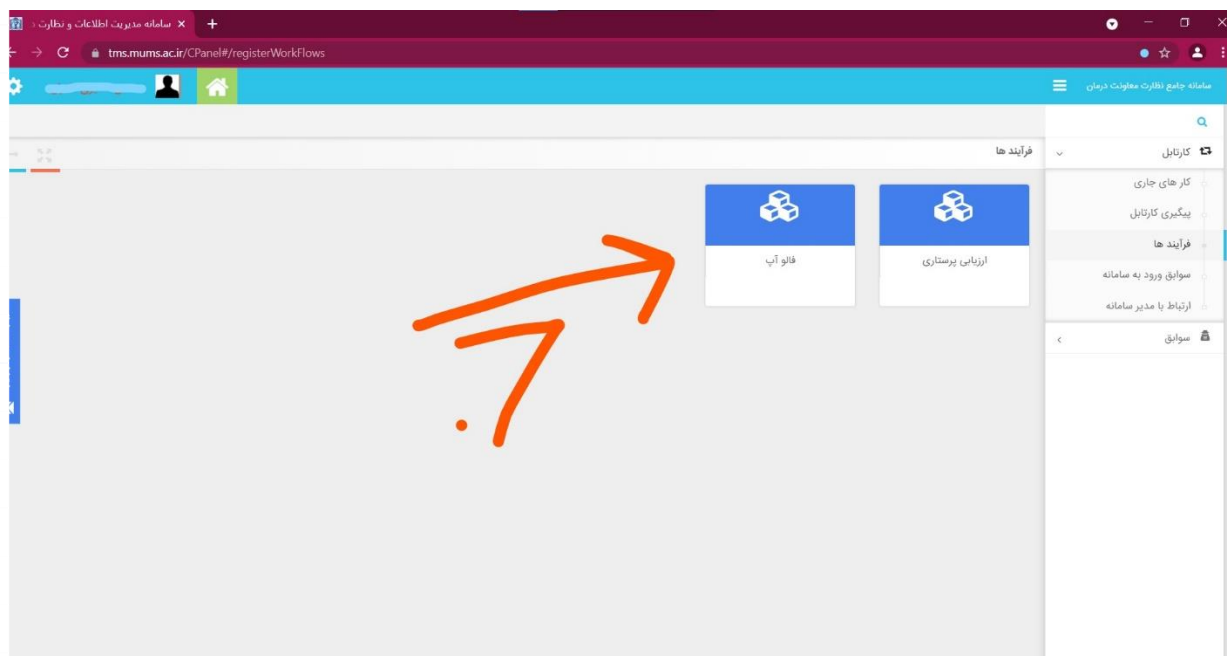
سامانه مدیریت اطلاعات و نظارت

tms.mums.ac.ir/CPanel#/registerWorkFlows

سامانه جامع نظارت معاونت درمان

فرآیند ها

کارتابل

کار های جاری

پیگیری کارتابل

فرآیند ها

سوابق ورود به سامانه

ارتباط با مدیر سامانه

سوابق

ارزیابی پرستاری

فالو آپ